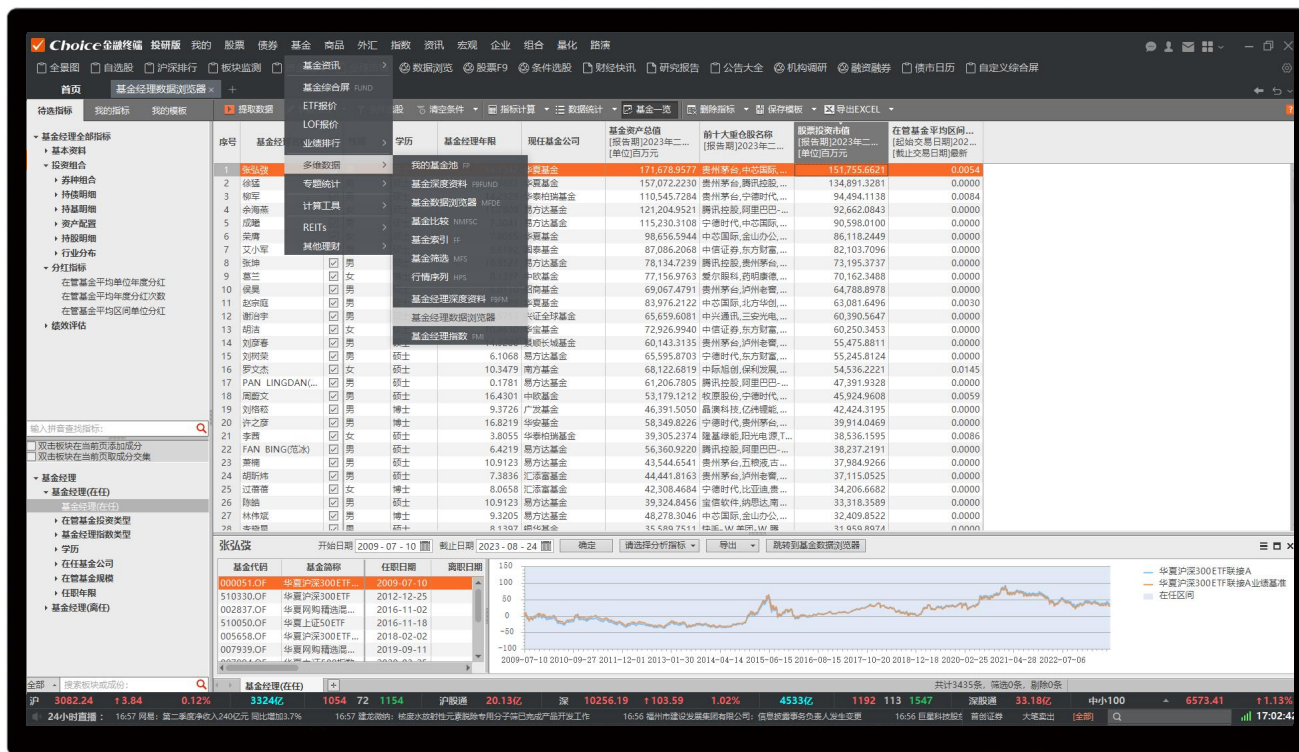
Choice金融终端 投研版 我的 股票 债券 基金 商品 外汇 指数 资讯 宏观 企业 组合 量化 路演

全景图 自选股 沪深排行 板块监测 数据浏览 股票F9 条件选股 财经快讯 研究报告 公告大全 机构调研 融资融券 债市日历 自定义综合屏

首页 基金经理数据浏览器 × +

待选指标 我的指标 我的模板

提取数据 清空条件 指标计算 数据统计 基金一览 删除指标 保存模板 导出EXCEL

基金经理全部指标
基本资料
投资组合
券种组合
持债明细
持基明细
资产配置
持股明细
行业分布
分红指标
在管基金平均单位年度分红
在管基金平均年度分红次数
在管基金平均区间单位分红
绩效评估

基金资讯
基金综合屏 FUND
ETF报价
LOF报价
业绩排行
多维数据
专题统计
计算工具
REITs
其他理财

我的基金池 FP
基金深度资料 FRFUND
基金数据浏览器 MFDE
基金比较 NMFSC
基金索引 FF
基金筛选 MFS
行情序列 HPS
基金经理深度资料 FBFM
基金经理数据浏览器
基金经理指数 FMI

| 序号 | 基金经理 | | 性别 | 学历 | 基金经理年限 | 现任基金公司 | 基金资产总值 [报告期]2023年二... [单位]百万元 | 前十大重仓股名称 [报告期]2023年二... | 股票投资市值 [报告期]2023年二... [单位]百万元 | 在管基金平均区间... [起始交易日期]202... [截止交易日期]最新 |
|---|---|---|---|---|---|---|---|---|---|---|
| 1 | 张弘弢 | | | | | 华夏基金 | 171,678.9577 | 贵州茅台,中芯国际,... | 151,755.6621 | 0.0054 |
| 2 | 徐猛 | | | | | 华夏基金 | 157,072.2230 | 贵州茅台,腾讯控股,... | 134,891.3281 | 0.0000 |
| 3 | 柳军 | | | | | 华泰柏瑞基金 | 110,545.7284 | 贵州茅台,宁德时代,... | 94,494.1138 | 0.0084 |
| 4 | 余海燕 | | | | | 易方达基金 | 121,204.9521 | 腾讯控股,阿里巴巴-... | 92,662.0843 | 0.0000 |
| 5 | 成曦 | | | | | 易方达基金 | 115,230.3108 | 贵州茅台,中芯国际,... | 90,598.0100 | 0.0000 |
| 6 | 荣膺 | | | | | 华夏基金 | 98,656.5944 | 中芯国际,金山办公,... | 86,118.2449 | 0.0000 |
| 7 | 艾小军 | | | | | 国泰基金 | 87,086.2068 | 中信证券,东方财富,... | 82,103.7096 | 0.0000 |
| 8 | 张坤 | ☑ | 男 | | | 易方达基金 | 78,134.7239 | 腾讯控股,贵州茅台,... | 73,195.3737 | 0.0000 |
| 9 | 葛兰 | ☑ | 女 | | | 中欧基金 | 77,156.9763 | 爱尔眼科,药明康德,... | 70,162.3488 | 0.0000 |
| 10 | 侯昊 | ☑ | 男 | | | 招商基金 | 69,067.4791 | 贵州茅台,泸州老窖,... | 64,788.8978 | 0.0000 |
| 11 | 赵宗庭 | ☑ | 男 | | | 华夏基金 | 83,976.2122 | 中芯国际,北方华创,... | 63,081.6496 | 0.0030 |
| 12 | 谢治宇 | ☑ | 男 | | | 兴证全球基金 | 65,659.6081 | 中兴通讯,三安光电,... | 60,390.5647 | 0.0000 |
| 13 | 胡洁 | ☑ | 女 | | | 华宝基金 | 72,926.9940 | 中信证券,东方财富,... | 60,250.3453 | 0.0000 |
| 14 | 刘彦春 | ☑ | 男 | | | 景顺长城基金 | 60,143.3135 | 贵州茅台,泸州老窖,... | 55,475.8811 | 0.0000 |
| 15 | 刘树荣 | ☑ | 男 | 硕士 | 6.1068 | 易方达基金 | 65,595.8703 | 宁德时代,东方财富,... | 55,245.8124 | 0.0000 |
| 16 | 罗文杰 | ☑ | 女 | 硕士 | 10.3479 | 南方基金 | 68,122.6819 | 中际旭创,保利发展,... | 54,536.2221 | 0.0145 |
| 17 | PAN LINGDAN(... | ☑ | 女 | 硕士 | 0.1781 | 易方达基金 | 61,206.7805 | 腾讯控股,阿里巴巴-... | 47,391.9328 | 0.0000 |
| 18 | 周蔚文 | ☑ | 男 | 硕士 | 16.4301 | 中欧基金 | 53,179.1212 | 牧原股份,宁德时代,... | 45,924.9608 | 0.0059 |
| 19 | 刘格菘 | ☑ | 男 | 博士 | 9.3726 | 广发基金 | 46,391.5050 | 晶澳科技,亿纬锂能,... | 42,424.3195 | 0.0000 |
| 20 | 许之彦 | ☑ | 男 | 博士 | 16.8219 | 华安基金 | 58,349.8226 | 宁德时代,贵州茅台,... | 39,914.0469 | 0.0000 |
| 21 | 李茜 | ☑ | 女 | 硕士 | 3.8055 | 华泰柏瑞基金 | 39,305.2374 | 隆基绿能,阳光电源,T... | 38,536.1595 | 0.0086 |
| 22 | FAN BING(范冰) | ☑ | 男 | 硕士 | 6.4219 | 易方达基金 | 56,360.9220 | 腾讯控股,阿里巴巴-... | 38,237.2191 | 0.0000 |
| 23 | 萧楠 | ☑ | 男 | 硕士 | 10.9123 | 易方达基金 | 43,544.6541 | 贵州茅台,五粮液,古... | 37,984.9266 | 0.0000 |
| 24 | 胡昕炜 | ☑ | 男 | 硕士 | 7.3836 | 汇添富基金 | 44,441.8163 | 贵州茅台,泸州老窖,... | 37,115.0525 | 0.0000 |
| 25 | 过蓓蓓 | ☑ | 女 | 博士 | 8.0658 | 汇添富基金 | 42,308.4684 | 宁德时代,比亚迪,贵... | 34,206.6682 | 0.0000 |
| 26 | 陈皓 | ☑ | 男 | 硕士 | 10.9123 | 易方达基金 | 39,324.8456 | 宝信软件,纳思达,南... | 33,318.3589 | 0.0000 |
| 27 | 林伟斌 | ☑ | 男 | 硕士 | 9.3205 | 易方达基金 | 48,278.3046 | 中芯国际,金山办公,... | 32,409.8522 | 0.0000 |
| 28 | 李晓星 | | 男 | 硕士 | 8.1397 | 银华基金 | 35,589.7511 | 快手-W,美团-W,腾... | 31,959.8974 | 0.0000 |

输入拼音查找指标:
双击板块在当前页添加成分
双击板块在当前页取成分交集

基金经理
基金经理(在任)
基金经理(在任)
在管基金投资类型
基金经理指数类型
学历
在任基金公司
在管基金规模
任职年限
基金经理(离任)

张弘弢 开始日期 2009-07-10 截止日期 2023-08-24 确定 请选择分析指标 导出 跳转到基金数据浏览器

| 基金代码 | 基金简称 | 任职日期 | 离职日期 |
|---|---|---|---|
| 000051.OF | 华夏沪深300ETF... | 2009-07-10 | |
| 510330.OF | 华夏沪深300ETF | 2012-12-25 | |
| 002837.OF | 华夏网购精选混... | 2016-11-02 | |
| 510050.OF | 华夏上证50ETF | 2016-11-18 | |
| 005658.OF | 华夏沪深300ETF... | 2018-02-02 | |
| 007939.OF | 华夏网购精选混... | 2019-09-11 | |

150 100 50 0 -50 -100
2009-07-10 2010-09-27 2011-12-01 2013-01-30 2014-04-14 2015-06-15 2016-08-15 2017-10-20 2018-12-18 2020-02-25 2021-04-28 2022-07-06

华夏沪深300ETF联接A
华夏沪深300ETF联接A业绩基准
在任区间

全部 搜索板块或成份: 基金经理(在任) +
共计3435条,筛选0条,删除0条

沪 3082.24 ↑3.84 0.12% 3324亿 1054 72 1154 沪股通 20.13亿 深 10256.19 ↑103.59 1.02% 4533亿 1192 113 1547 深股通 33.18亿 中小100 6573.41 ↑1.13%

24小时直播: 16:57 网易:第二季度净收入240亿元 同比增加3.7% 16:57 建龙微纳:核废水放射性元素脱除专用分子筛已完成产品开发工作 16:56 福州市建设发展集团有限公司:信息披露事务负责人发生变更 16:56 巨星科技股... 首创证券 大笔卖出 [全部] 17:02:4